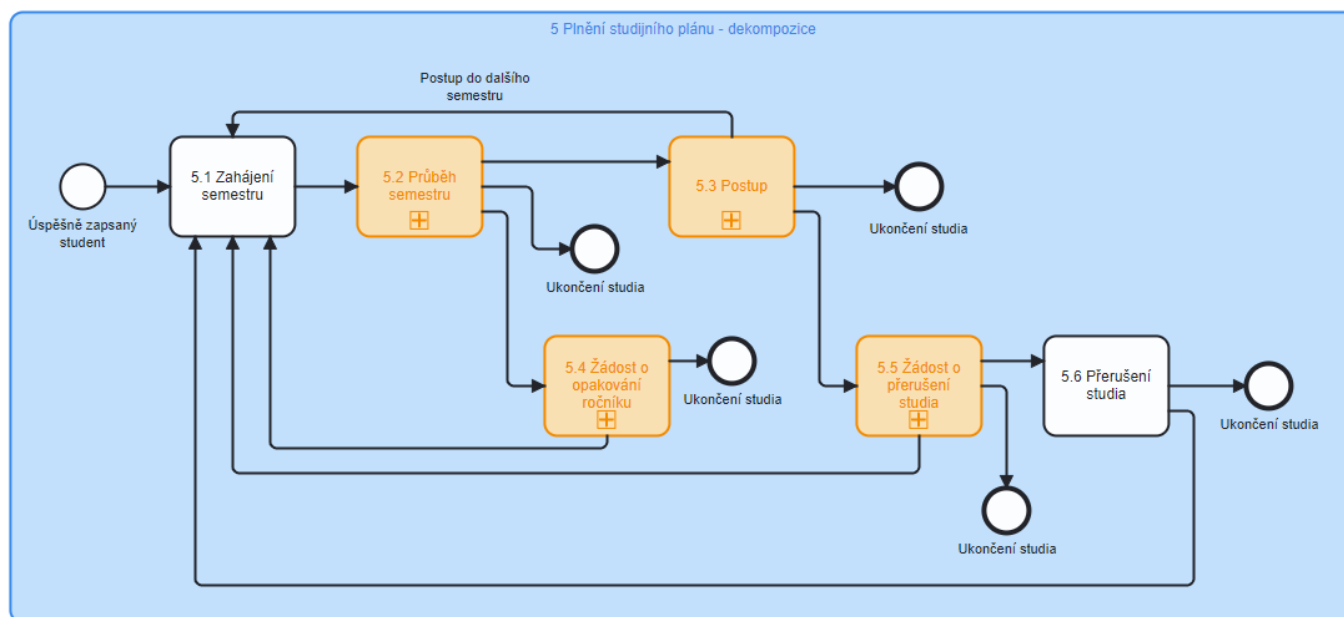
5 Plnění studijního plánu - dekompozice

Postup do dalšího semestru

Úspěšně zapsaný student

5.1 Zahájení semestru

5.2 Průběh semestru

Ukončení studia

5.3 Postup

Ukončení studia

5.4 Žádost o opakování ročníku

Ukončení studia

5.5 Žádost o přerušení studia

5.6 Přerušení studia

Ukončení studia

Ukončení studia